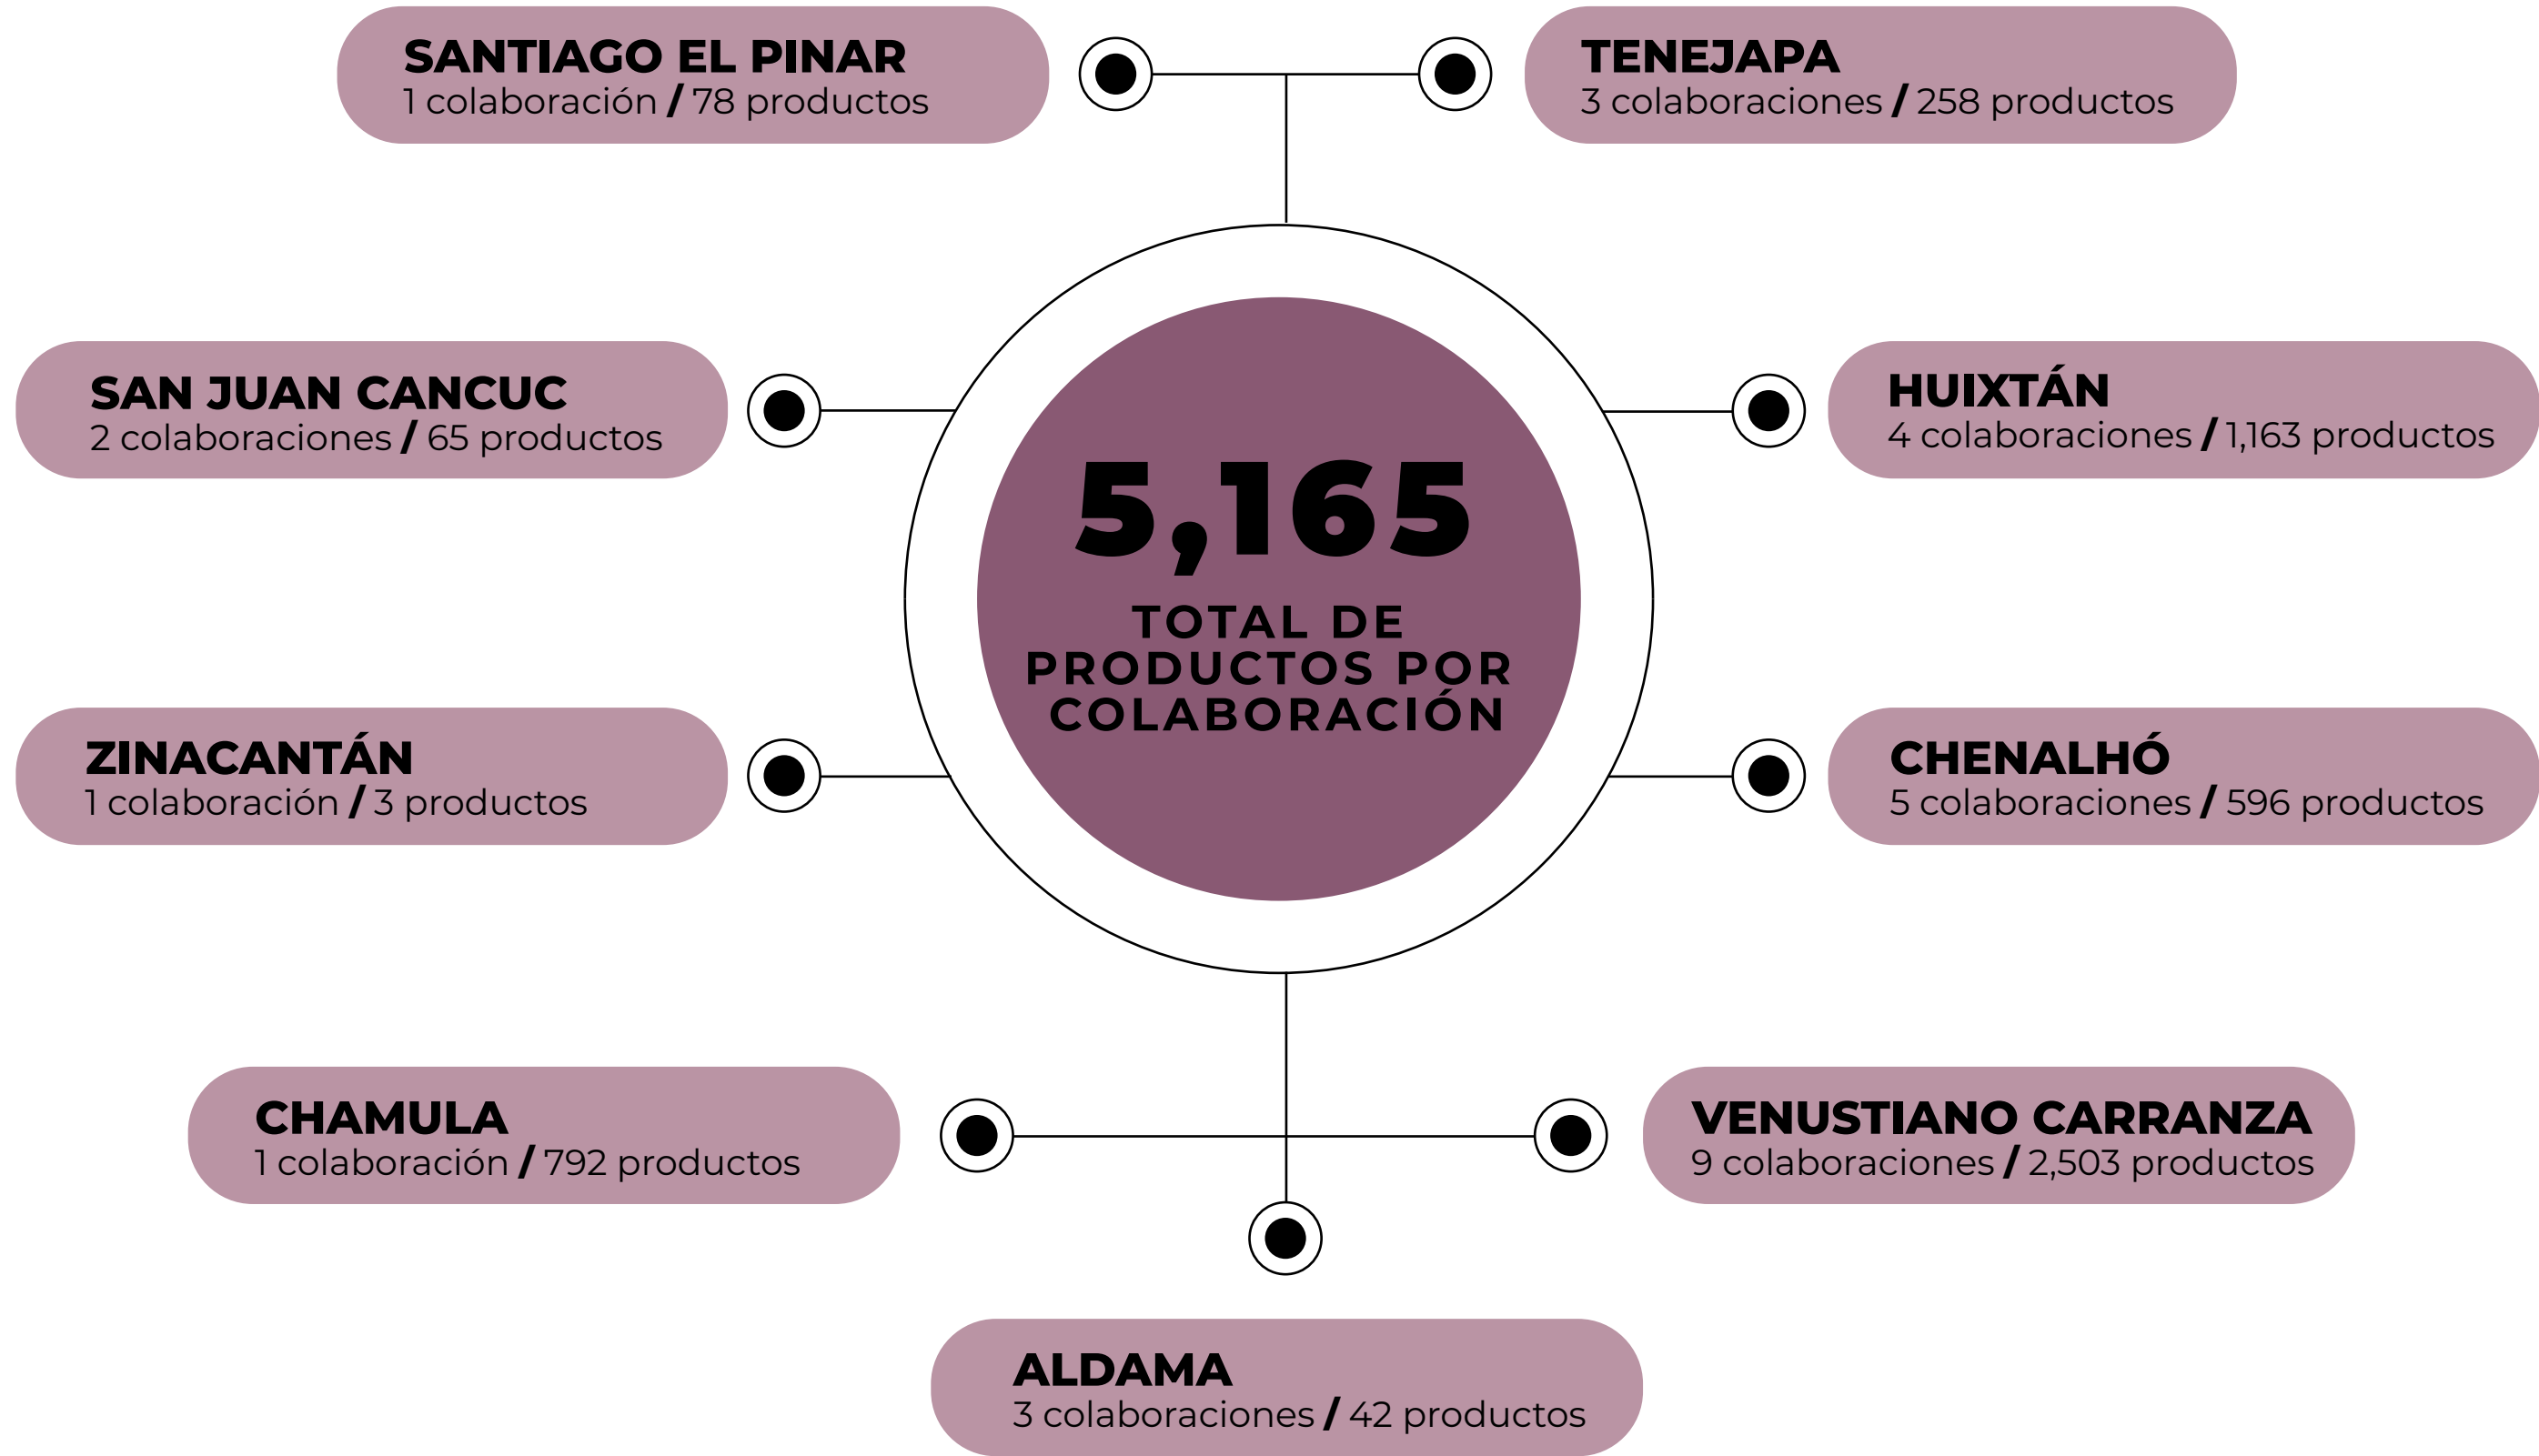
SANTIAGO EL PINAR
1 colaboración / 78 productos

TENEJAPA
3 colaboraciones / 258 productos

SAN JUAN CANCUC
2 colaboraciones / 65 productos

5,165
TOTAL DE PRODUCTOS POR COLABORACIÓN

HUIXTÁN
4 colaboraciones / 1,163 productos

ZINACANTÁN
1 colaboración / 3 productos

CHENALHÓ
5 colaboraciones / 596 productos

CHAMULA
1 colaboración / 792 productos

VENUSTIANO CARRANZA
9 colaboraciones / 2,503 productos

ALDAMA
3 colaboraciones / 42 productos